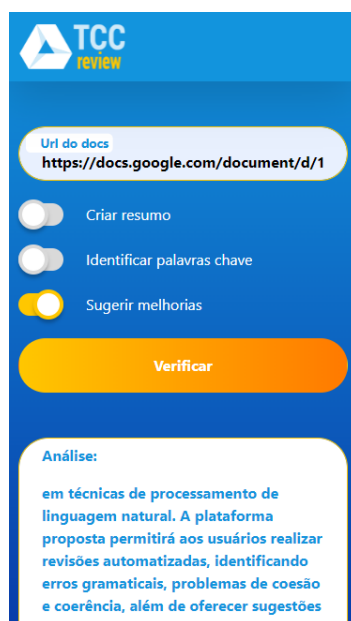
TCC
review

Url do docs
https://docs.google.com/document/d/1

Criar resumo

Identificar palavras chave

Sugerir melhorias

Verificar

Análise:

em técnicas de processamento de linguagem natural. A plataforma proposta permitirá aos usuários realizar revisões automatizadas, identificando erros gramaticais, problemas de coesão e coerência, além de oferecer sugestões